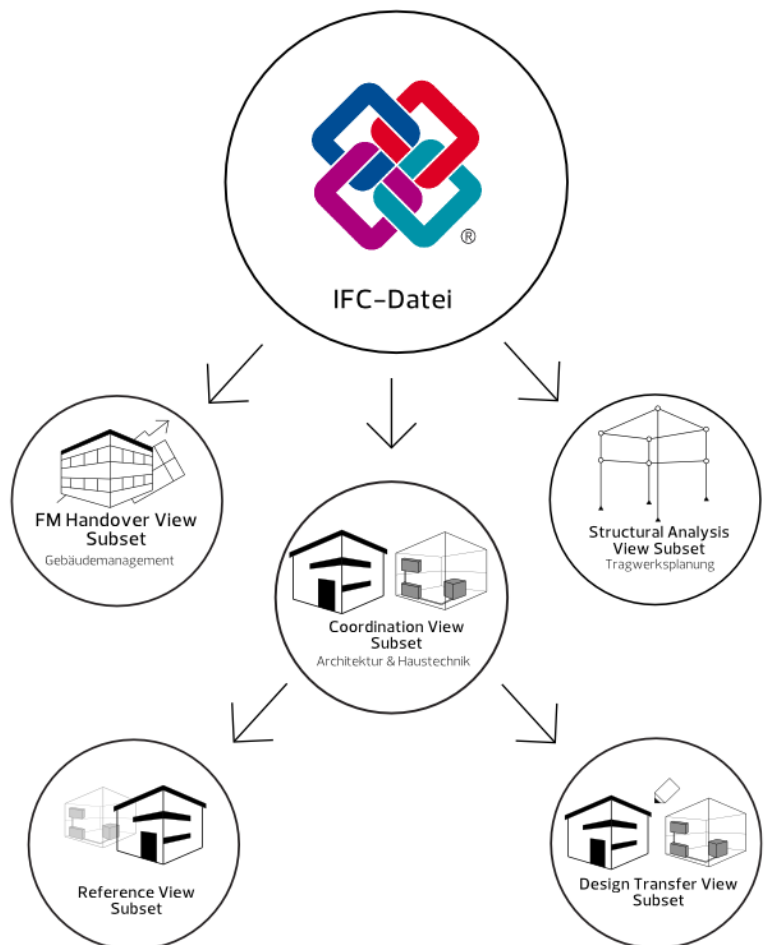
®

IFC-Datei

FM Handover View Subset
Gebäudemanagement

Coordination View Subset
Architektur & Haustechnik

Structural Analysis View Subset
Tragwerksplanung

Reference View Subset

Design Transfer View Subset